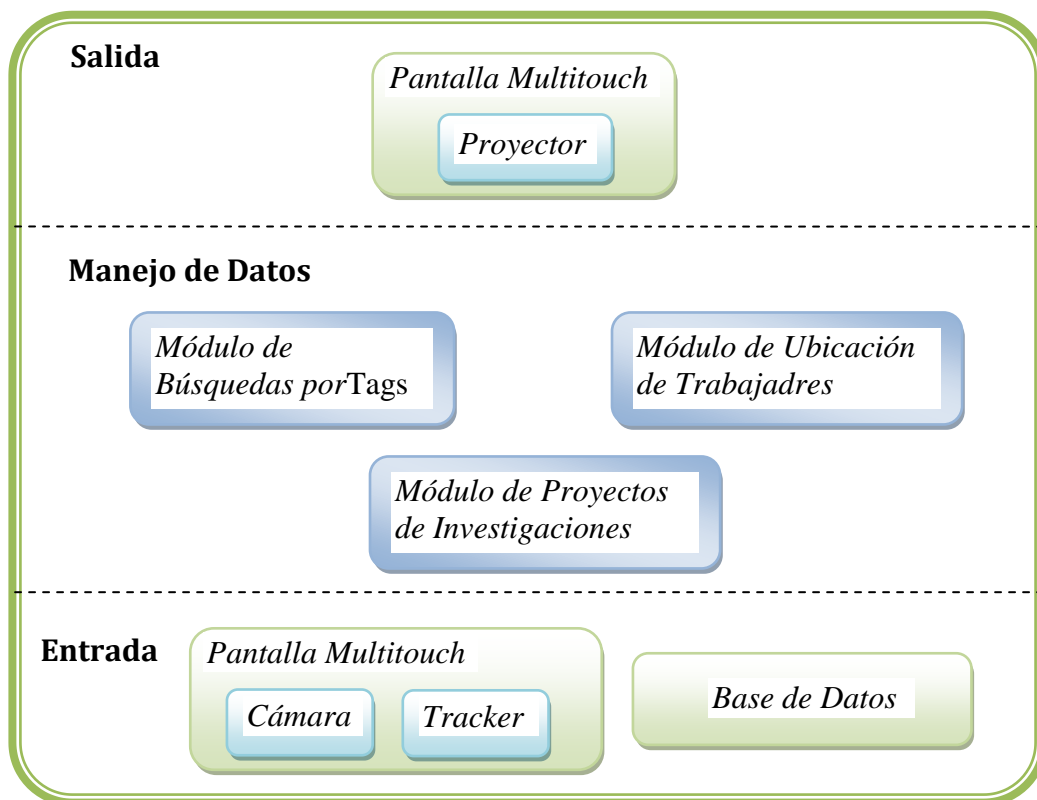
Salida

Pantalla Multitouch

Proyector

Manejo de Datos

Módulo de Búsquedas porTags

Módulo de Ubicación de Trabajadres

Módulo de Proyectos de Investigaciones

Entrada

Pantalla Multitouch

Cámara

Tracker

Base de Datos